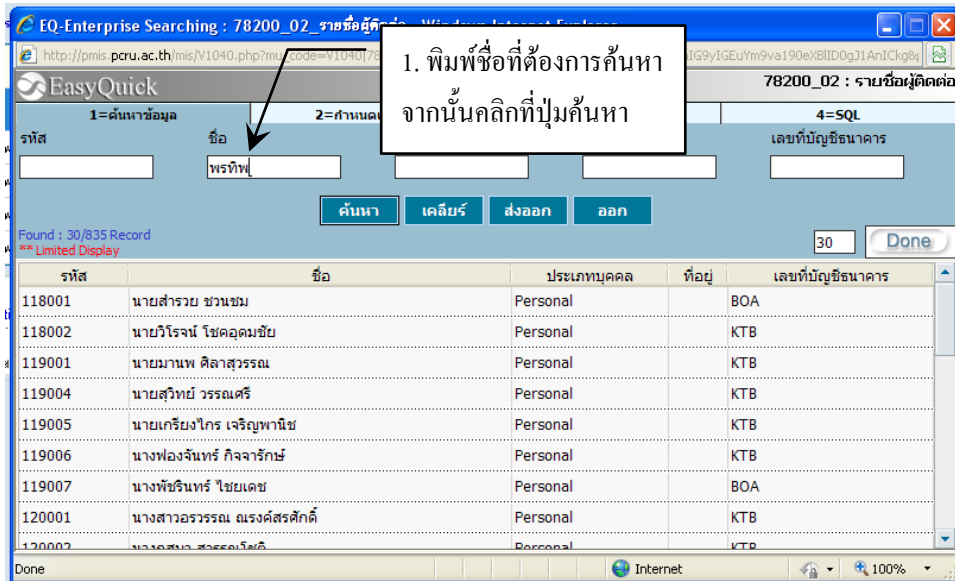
EQ-Enterprise Searching : 78200_02_รายชื่อผู้ติดต่อ - Windows Internet Explorer

http://pmis.pcru.ac.th/mis/V1040.php?mu_code=V1040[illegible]IG9yIGEuYm9va190eXBlID0gJ1AnICkg8q

EasyQuick

78200_02 : รายชื่อผู้ติดต่อ

1. พิมพ์ชื่อที่ต้องการค้นหา จากนั้นคลิกที่ปุ่มค้นหา

1=ค้นหาข้อมูล | 2=กำหนด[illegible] | 4=SQL

รหัส | ชื่อ | เลขที่บัญชีธนาคาร

พรทิพ

ค้นหา | เคลียร์ | ส่งออก | ออก

Found : 30/835 Record
** Limited Display

30 | Done

| รหัส | ชื่อ | ประเภทบุคคล | ที่อยู่ | เลขที่บัญชีธนาคาร |
|---|---|---|---|---|
| 118001 | นายสำรวย ชวนชม | Personal | | BOA |
| 118002 | นายวิโรจน์ โชคอุดมชัย | Personal | | KTB |
| 119001 | นายมานพ ศิลาสุวรรณ | Personal | | KTB |
| 119004 | นายสุวิทย์ วรรณศรี | Personal | | KTB |
| 119005 | นายเกรียงไกร เจริญพานิช | Personal | | KTB |
| 119006 | นางฟองจันทร์ กิจจารักษ์ | Personal | | KTB |
| 119007 | นางพัชรินทร์ ไชยเดช | Personal | | BOA |
| 120001 | นางสาวอรวรรณ ณรงค์สรศักดิ์ | Personal | | KTB |
| 120002 | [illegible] | Personal | | KTB |

Done | Internet | 100%